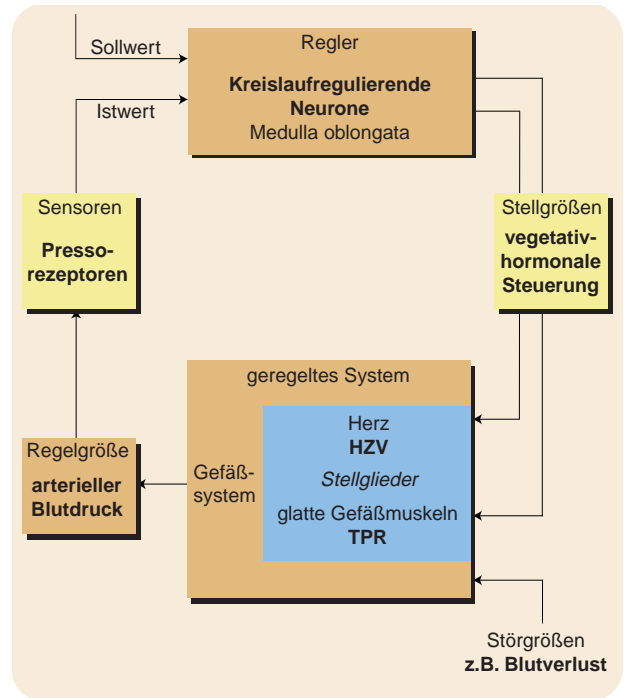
Sollwert

Regler
**Kreislaufregulierende Neurone**
Medulla oblongata

Istwert

Sensoren
**Pressorezeptoren**

Stellgrößen
**vegetativ-hormonale Steuerung**

geregeltes System

Herz
**HZV**
*Stellglieder*
glatte Gefäßmuskeln
**TPR**

Gefäßsystem

Regelgröße
**arterieller Blutdruck**

Störgrößen
**z.B. Blutverlust**